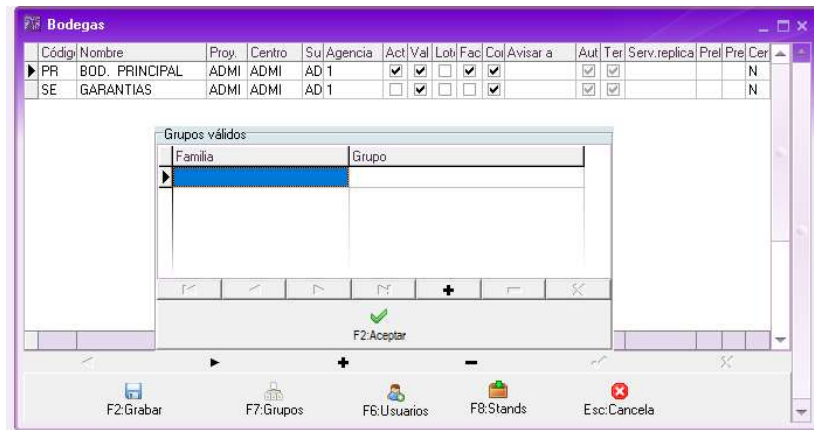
Bodegas

| Códig | Nombre | Proy. | Centro | Su | Agencia | Act | Val | Lot | Fac | Co | Avisar a | Aut | Ter | Serv.replica | Pre | Pre | Cer |
|---|---|---|---|---|---|---|---|---|---|---|---|---|---|---|---|---|---|
| PR | BOD. PRINCIPAL | ADMI | ADMI | AD | 1 | ☑ | ☑ | ☐ | ☑ | ☑ | | ☑ | ☑ | | | | N |
| SE | GARANTIAS | ADMI | ADMI | AD | 1 | ☐ | ☑ | ☐ | ☐ | ☑ | | ☑ | ☑ | | | | N |

Grupos válidos

| Familia | Grupo |
|---|---|
| | |

F2:Aceptar

F2:Grabar F7:Grupos F6:Usuarios F8:Stands Esc:Cancela